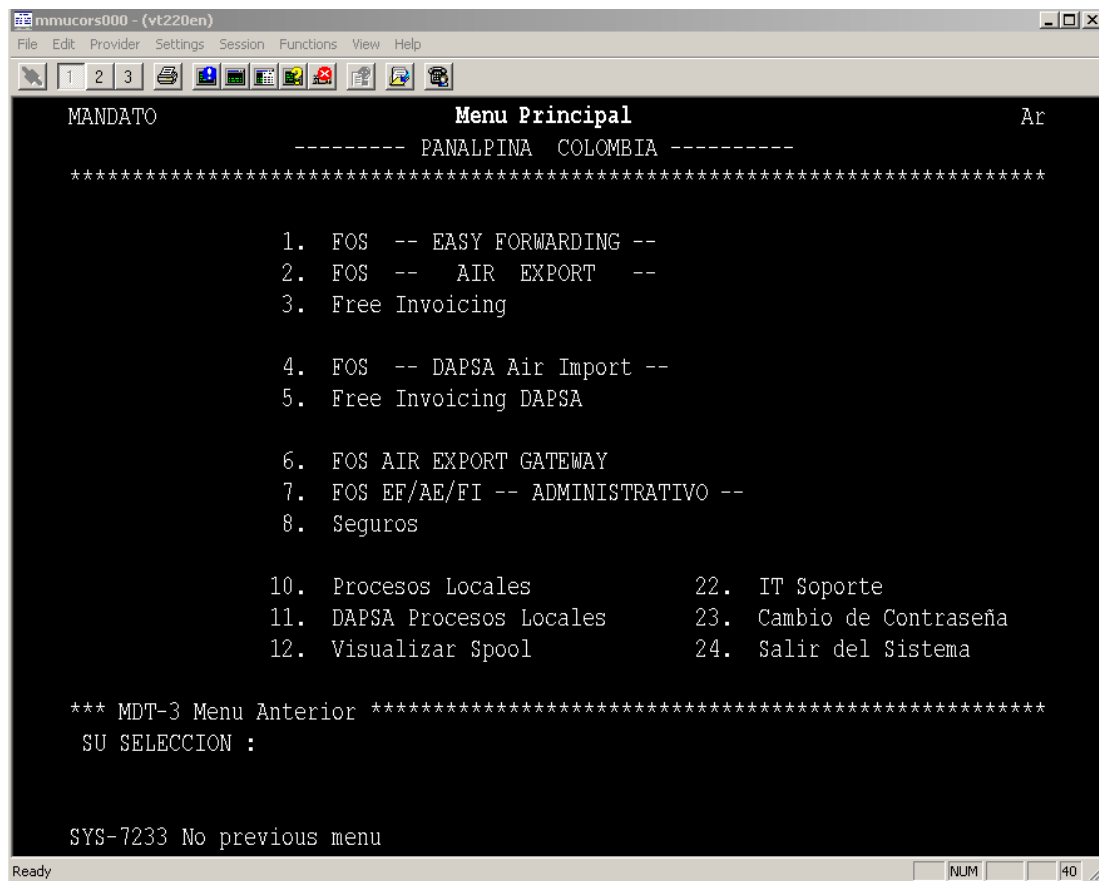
mmucors000 - (vt220en)

File Edit Provider Settings Session Functions View Help

1 2 3

MANDATO Menu Principal Ar

--------- PANALPINA COLOMBIA ----------

*************************************************************************

1. FOS -- EASY FORWARDING --
2. FOS -- AIR EXPORT --
3. Free Invoicing

4. FOS -- DAPSA Air Import --
5. Free Invoicing DAPSA

6. FOS AIR EXPORT GATEWAY
7. FOS EF/AE/FI -- ADMINISTRATIVO --
8. Seguros

10. Procesos Locales
11. DAPSA Procesos Locales
12. Visualizar Spool

22. IT Soporte
23. Cambio de Contraseña
24. Salir del Sistema

*** MDT-3 Menu Anterior ****************************************************

SU SELECCION :

SYS-7233 No previous menu

Ready NUM 40